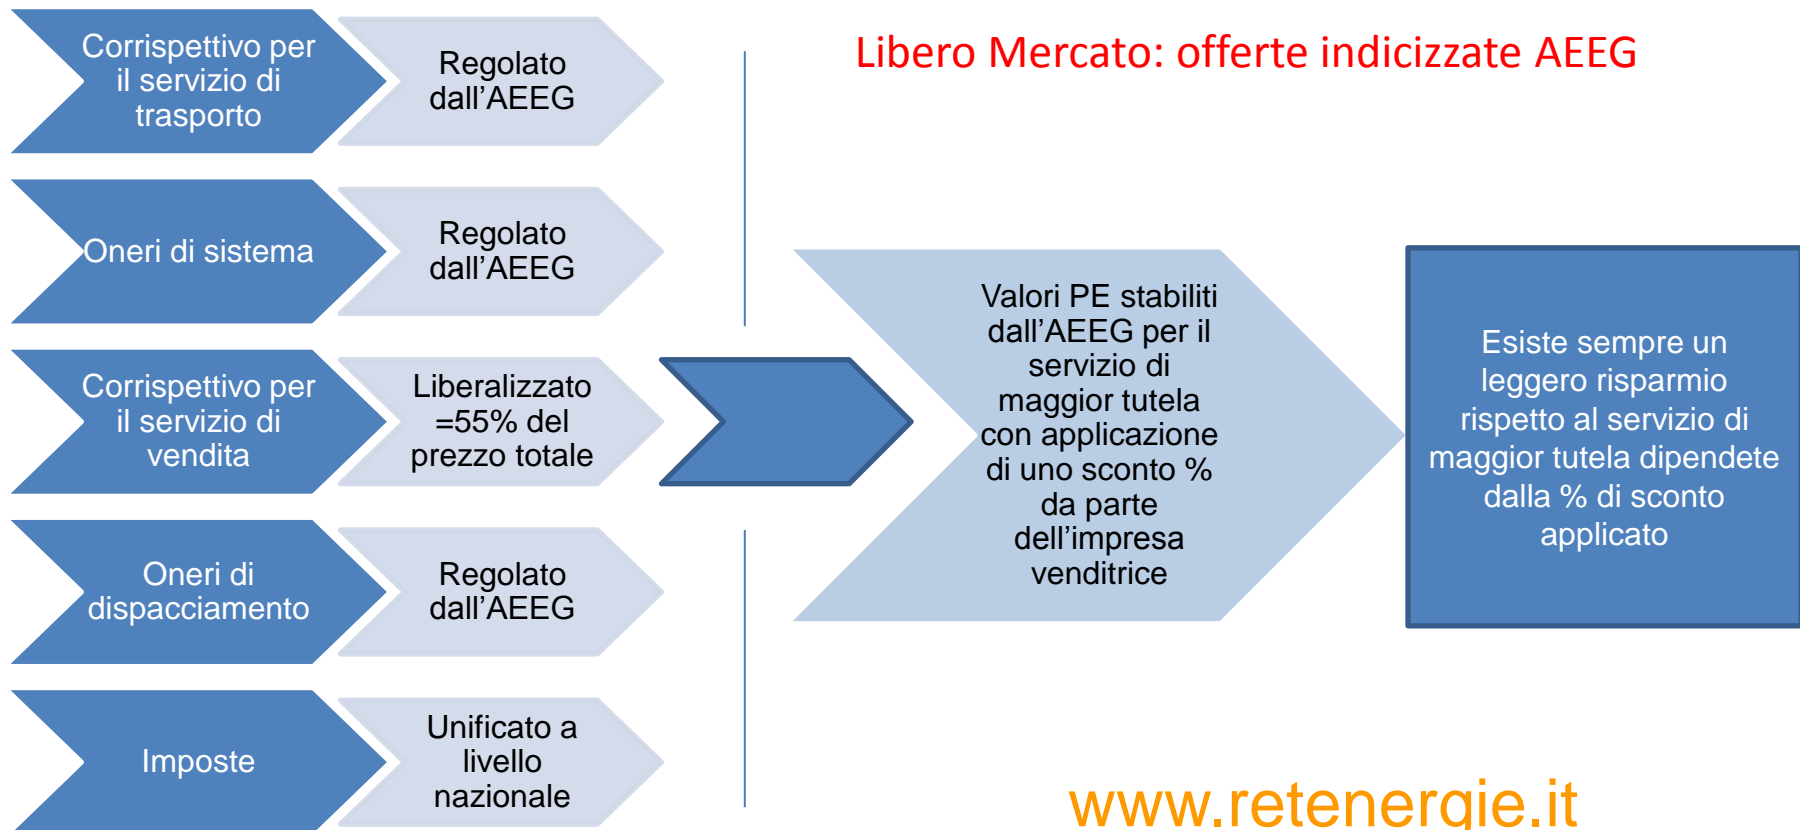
Libero Mercato: offerte indicizzate AEEG

Corrispettivo per il servizio di trasporto

Regolato dall'AEEG

Oneri di sistema

Regolato dall'AEEG

Corrispettivo per il servizio di vendita

Liberalizzato =55% del prezzo totale

Oneri di dispacciamento

Regolato dall'AEEG

Imposte

Unificato a livello nazionale

Valori PE stabiliti dall'AEEG per il servizio di maggior tutela con applicazione di uno sconto % da parte dell'impresa venditrice

Esiste sempre un leggero risparmio rispetto al servizio di maggior tutela dipendete dalla % di sconto applicato

www.retenergie.it